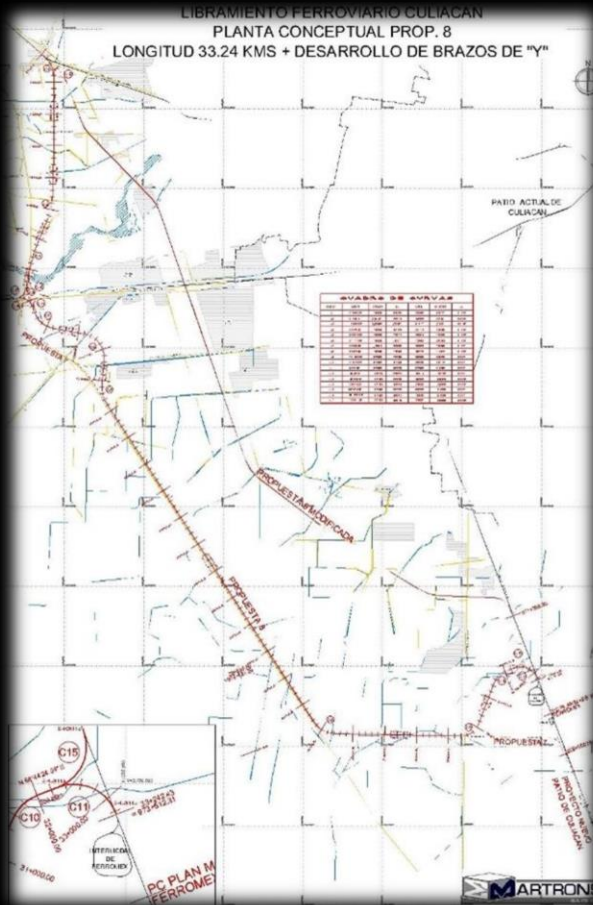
LIBRAMIENTO FERROVIARIO CULIACAN
PLANTA CONCEPTUAL PROP. 8
LONGITUD 33.24 KMS + DESARROLLO DE BRAZOS DE "Y"

PATIO ACTUAL DE CULIACAN

CUADRO DE CURVAS

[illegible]

PROPUESTA MODIFICADA

PROPUESTA A

PROPUESTA

PROYECTO NUEVO PATIO DE CULIACAN

C15

C10

C11

INTERLOCK DE FERROMEX

PC PLAN M FERROMEX

MARTRONS